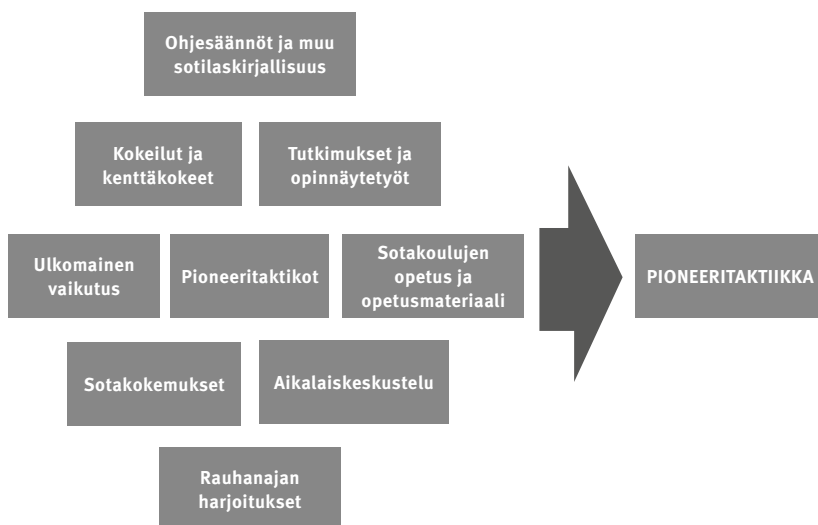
Ohjesäännöt ja muu sotilaskirjallisuus

Kokeilut ja kenttäkokeet

Tutkimukset ja opinnäytetyöt

Ulkomainen vaikutus

Pioneeritaktikot

Sotakoulujen opetus ja opetusmateriaali

PIONEERITAKTIIKKA

Sotakokemukset

Aikalaiskeskustelu

Rauhanajan harjoitukset